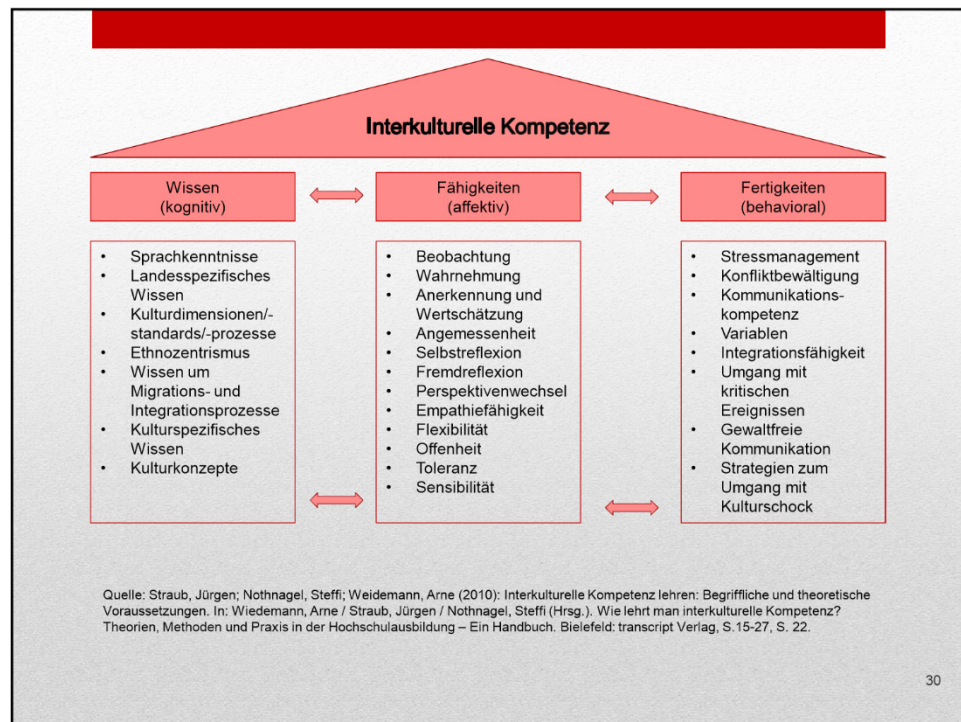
Interkulturelle Kompetenz

Wissen
(kognitiv)

Fähigkeiten
(affektiv)

Fertigkeiten
(behavioral)

- Sprachkenntnisse
- Landesspezifisches Wissen
- Kulturdimensionen/-standards/-prozesse
- Ethnozentrismus
- Wissen um Migrations- und Integrationsprozesse
- Kulturspezifisches Wissen
- Kulturkonzepte

- Beobachtung
- Wahrnehmung
- Anerkennung und Wertschätzung
- Angemessenheit
- Selbstreflexion
- Fremdreflexion
- Perspektivenwechsel
- Empathiefähigkeit
- Flexibilität
- Offenheit
- Toleranz
- Sensibilität

- Stressmanagement
- Konfliktbewältigung
- Kommunikationskompetenz
- Variablen
- Integrationsfähigkeit
- Umgang mit kritischen Ereignissen
- Gewaltfreie Kommunikation
- Strategien zum Umgang mit Kulturschock

Quelle: Straub, Jürgen; Nothnagel, Steffi; Weidemann, Arne (2010): Interkulturelle Kompetenz lehren: Begriffliche und theoretische Voraussetzungen. In: Wiedemann, Arne / Straub, Jürgen / Nothnagel, Steffi (Hrsg.). Wie lehrt man interkulturelle Kompetenz? Theorien, Methoden und Praxis in der Hochschulausbildung – Ein Handbuch. Bielefeld: transcript Verlag, S.15-27, S. 22.

30